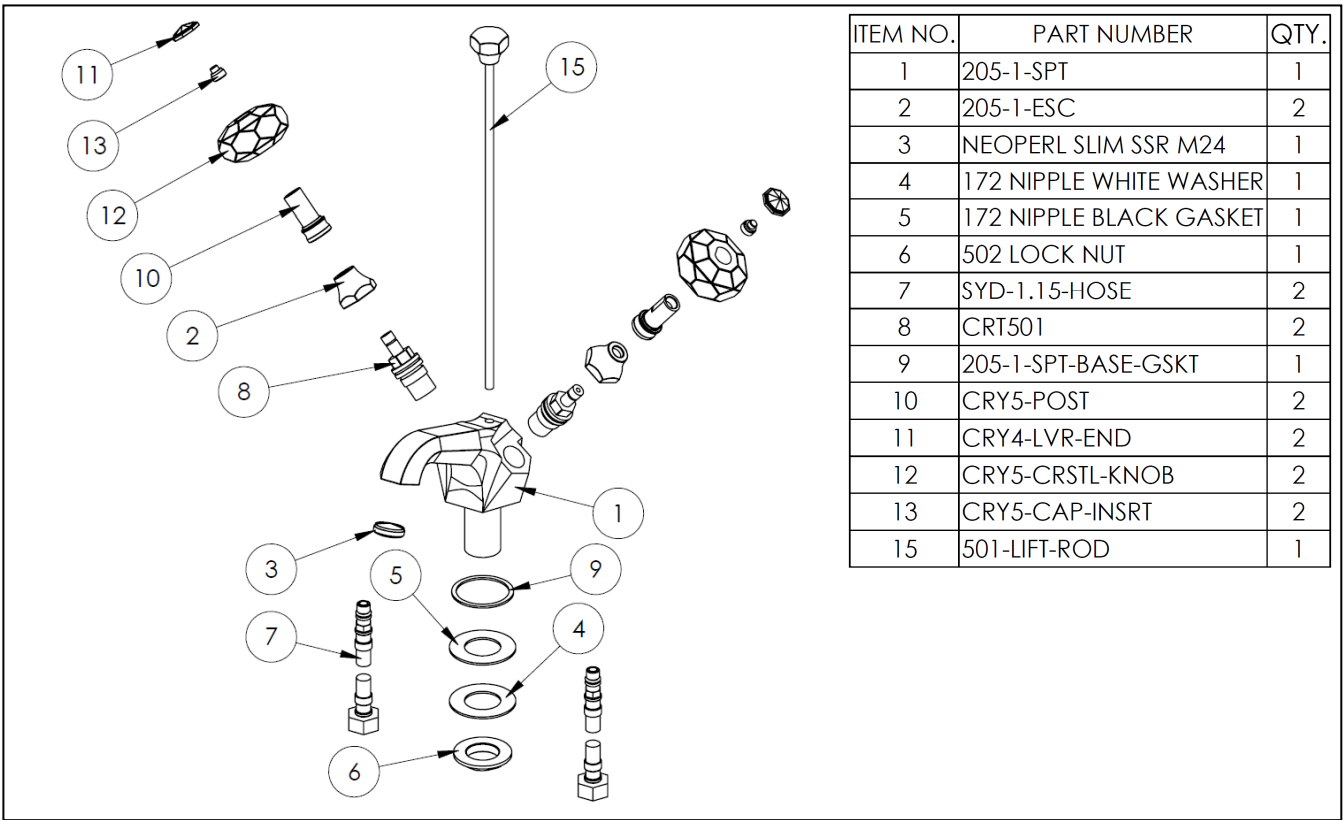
11

13

12

10

2

8

15

1

3

5

9

7

4

6

| ITEM NO. | PART NUMBER | QTY. |
|---|---|---|
| 1 | 205-1-SPT | 1 |
| 2 | 205-1-ESC | 2 |
| 3 | NEOPERL SLIM SSR M24 | 1 |
| 4 | 172 NIPPLE WHITE WASHER | 1 |
| 5 | 172 NIPPLE BLACK GASKET | 1 |
| 6 | 502 LOCK NUT | 1 |
| 7 | SYD-1.15-HOSE | 2 |
| 8 | CRT501 | 2 |
| 9 | 205-1-SPT-BASE-GSKT | 1 |
| 10 | CRY5-POST | 2 |
| 11 | CRY4-LVR-END | 2 |
| 12 | CRY5-CRSTL-KNOB | 2 |
| 13 | CRY5-CAP-INSRT | 2 |
| 15 | 501-LIFT-ROD | 1 |